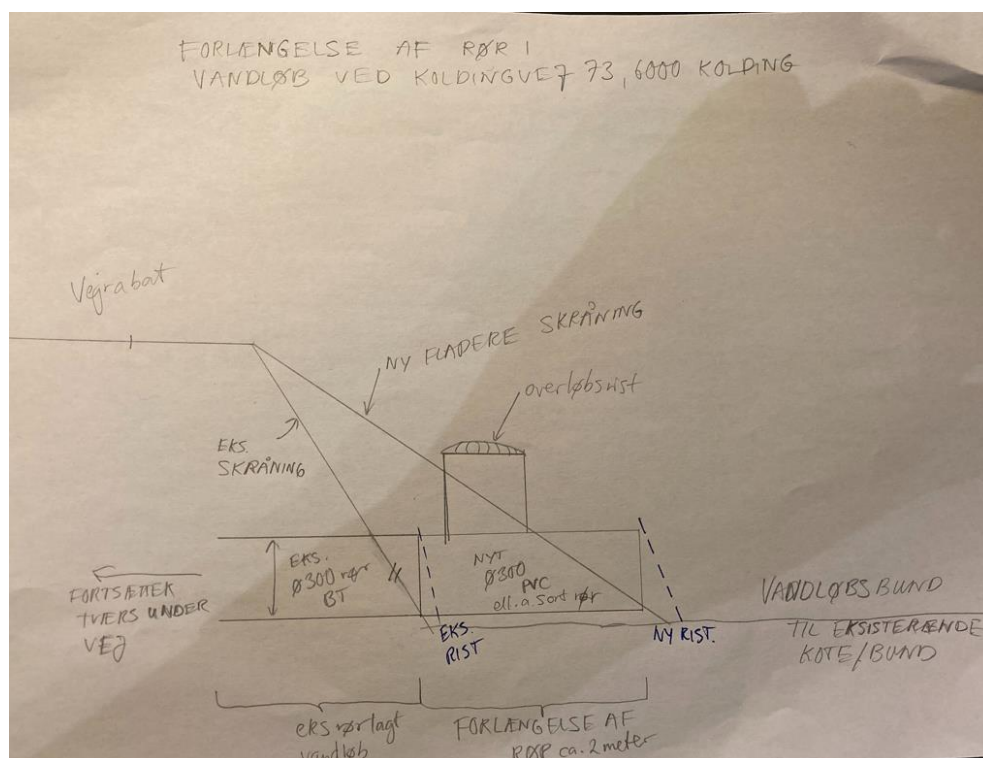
FORLÆNGELSE AF RØR I
VANDLØB VED KOLDINGVEJ 73, 6000 KOLDING

Vejrabat

NY FLADERE SKRÅNING

overløbsrist

EKS.
SKRÅNING

EKS.
Ø300 rør
BT

NYT
Ø300
PVC
ell. a Sort rør

FORTSÆTTER
TVERS UNDER
VEJ

VANDLØBSBUND

EKS.
RIST

NY RIST.

TIL EKSISTERÆNDE
KOTE/BUND

eks rørlagt
vandløb

FORLÆNGELSE AF
RØR ca. 2 meter